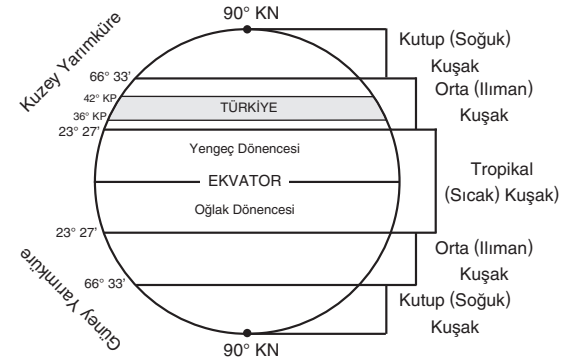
Kuzey Yarımküre

90° KN

Kutup (Soğuk) Kuşak

66° 33'

Orta (Ilıman) Kuşak

42° KP

TÜRKİYE

36° KP

23° 27'

Yengeç Dönencesi

Tropikal (Sıcak) Kuşak

EKVATOR

Oğlak Dönencesi

23° 27'

Orta (Ilıman) Kuşak

Güney Yarımküre

66° 33'

Kutup (Soğuk) Kuşak

90° KN